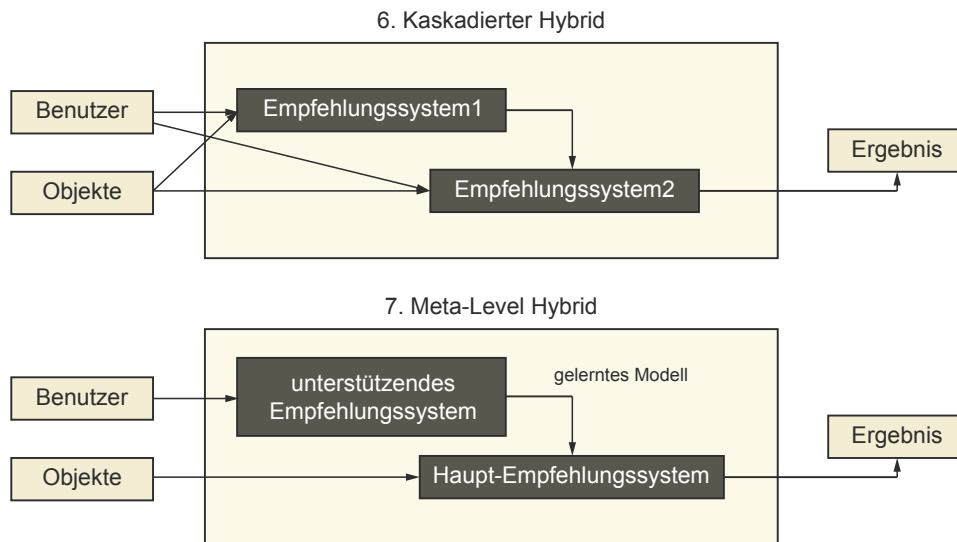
6. Kaskadierter Hybrid

Benutzer

Objekte

Empfehlungssystem1

Empfehlungssystem2

Ergebnis

7. Meta-Level Hybrid

Benutzer

Objekte

unterstützendes Empfehlungssystem

gelerntes Modell

Haupt-Empfehlungssystem

Ergebnis